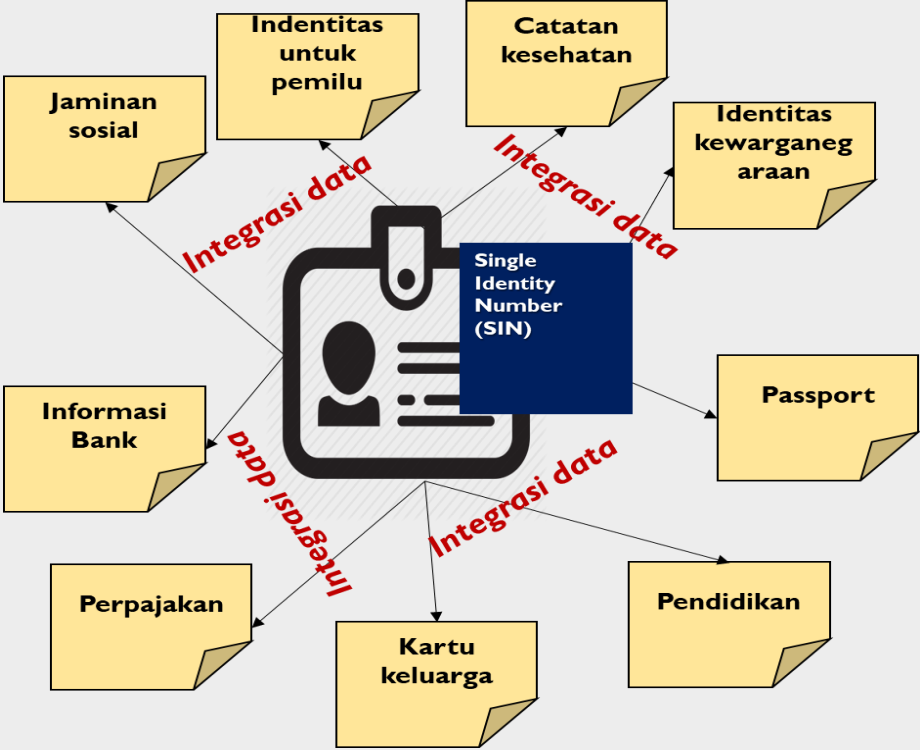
Indentitas untuk pemilu

Catatan kesehatan

Jaminan sosial

Identitas kewarganegaraan

Integrasi data

Integrasi data

Single Identity Number (SIN)

Passport

Informasi Bank

Integrasi data

Integrasi data

Perpajakan

Pendidikan

Kartu keluarga